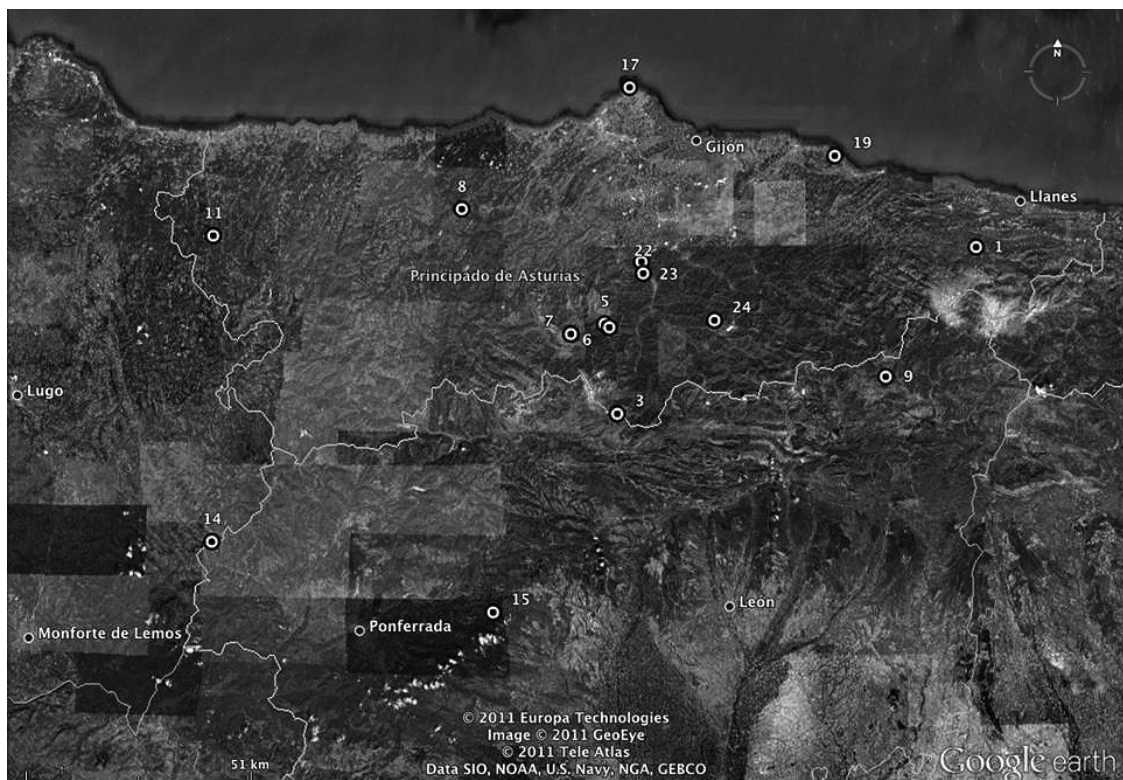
N

17

Gijon

19

Llanes

8

11

22

1

Principado de Asturias

23

5

24

7

6

9

Lugo

3

14

15

León

Monforte de Lemos

Ponferrada

© 2011 Europa Technologies
Image © 2011 GeoEye
© 2011 Tele Atlas
Data SIO, NOAA, U.S. Navy, NGA, GEBCO

51 km

Google earth